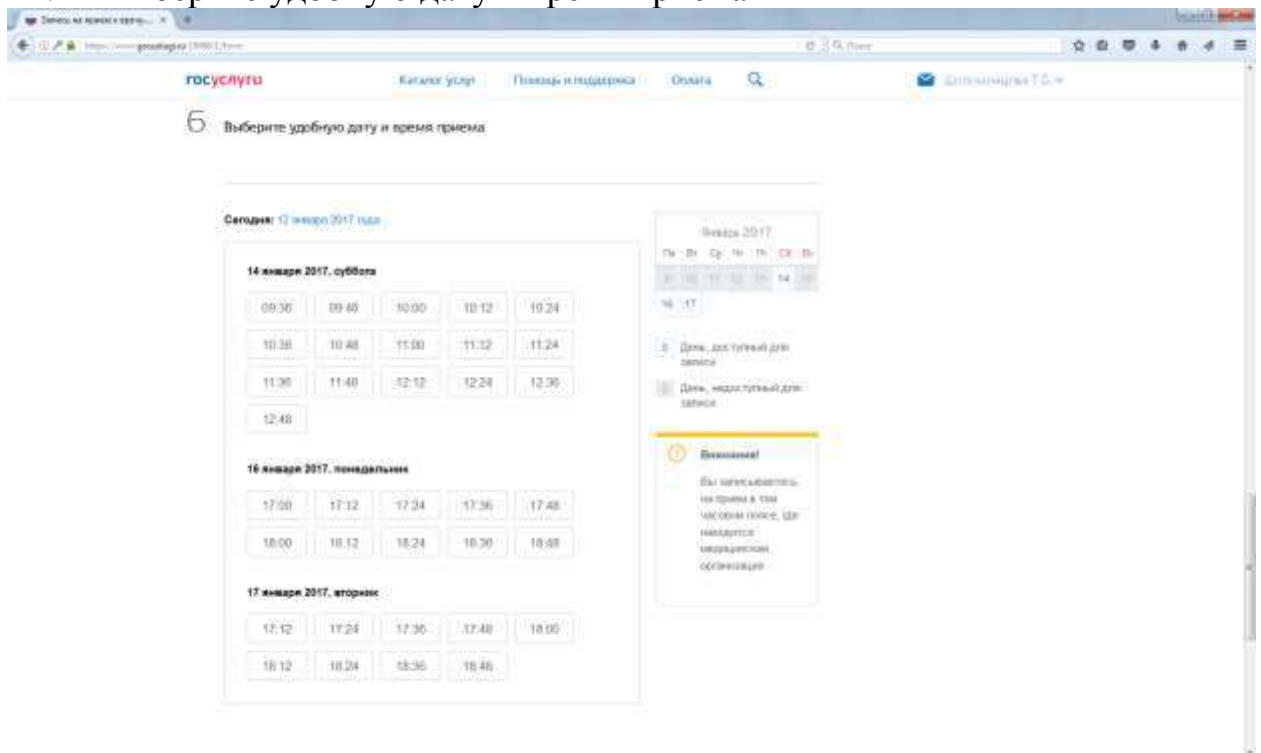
Запись на прием к врачу... ×

https://www.gosuslugi.ru/10001/form

госуслуги Каталог услуг Помощь и поддержка Оплата

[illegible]

6 Выберите удобную дату и время приема

Сегодня: 12 января 2017 года

14 января 2017, суббота

| 09:36 | 09:48 | 10:00 | 10:12 | 10:24 |
|---|---|---|---|---|
| 10:36 | 10:48 | 11:00 | 11:12 | 11:24 |
| 11:36 | 11:48 | 12:12 | 12:24 | 12:36 |
| 12:48 | | | | |

16 января 2017, понедельник

| 17:00 | 17:12 | 17:24 | 17:36 | 17:48 |
|---|---|---|---|---|
| 18:00 | 18:12 | 18:24 | 18:36 | 18:48 |

17 января 2017, вторник

| 17:12 | 17:24 | 17:36 | 17:48 | 18:00 |
|---|---|---|---|---|
| 18:12 | 18:24 | 18:36 | 18:48 | |

Январь 2017

| Пн | Вт | Ср | Чт | Пт | Сб | Вс |
|---|---|---|---|---|---|---|
| 9 | 10 | 11 | 12 | 13 | 14 | 15 |
| 16 | 17 | | | | | |

День, доступный для записи

День, недоступный для записи

Внимание!

Вы записываетесь на прием в том часовом поясе, где находится медицинская организация